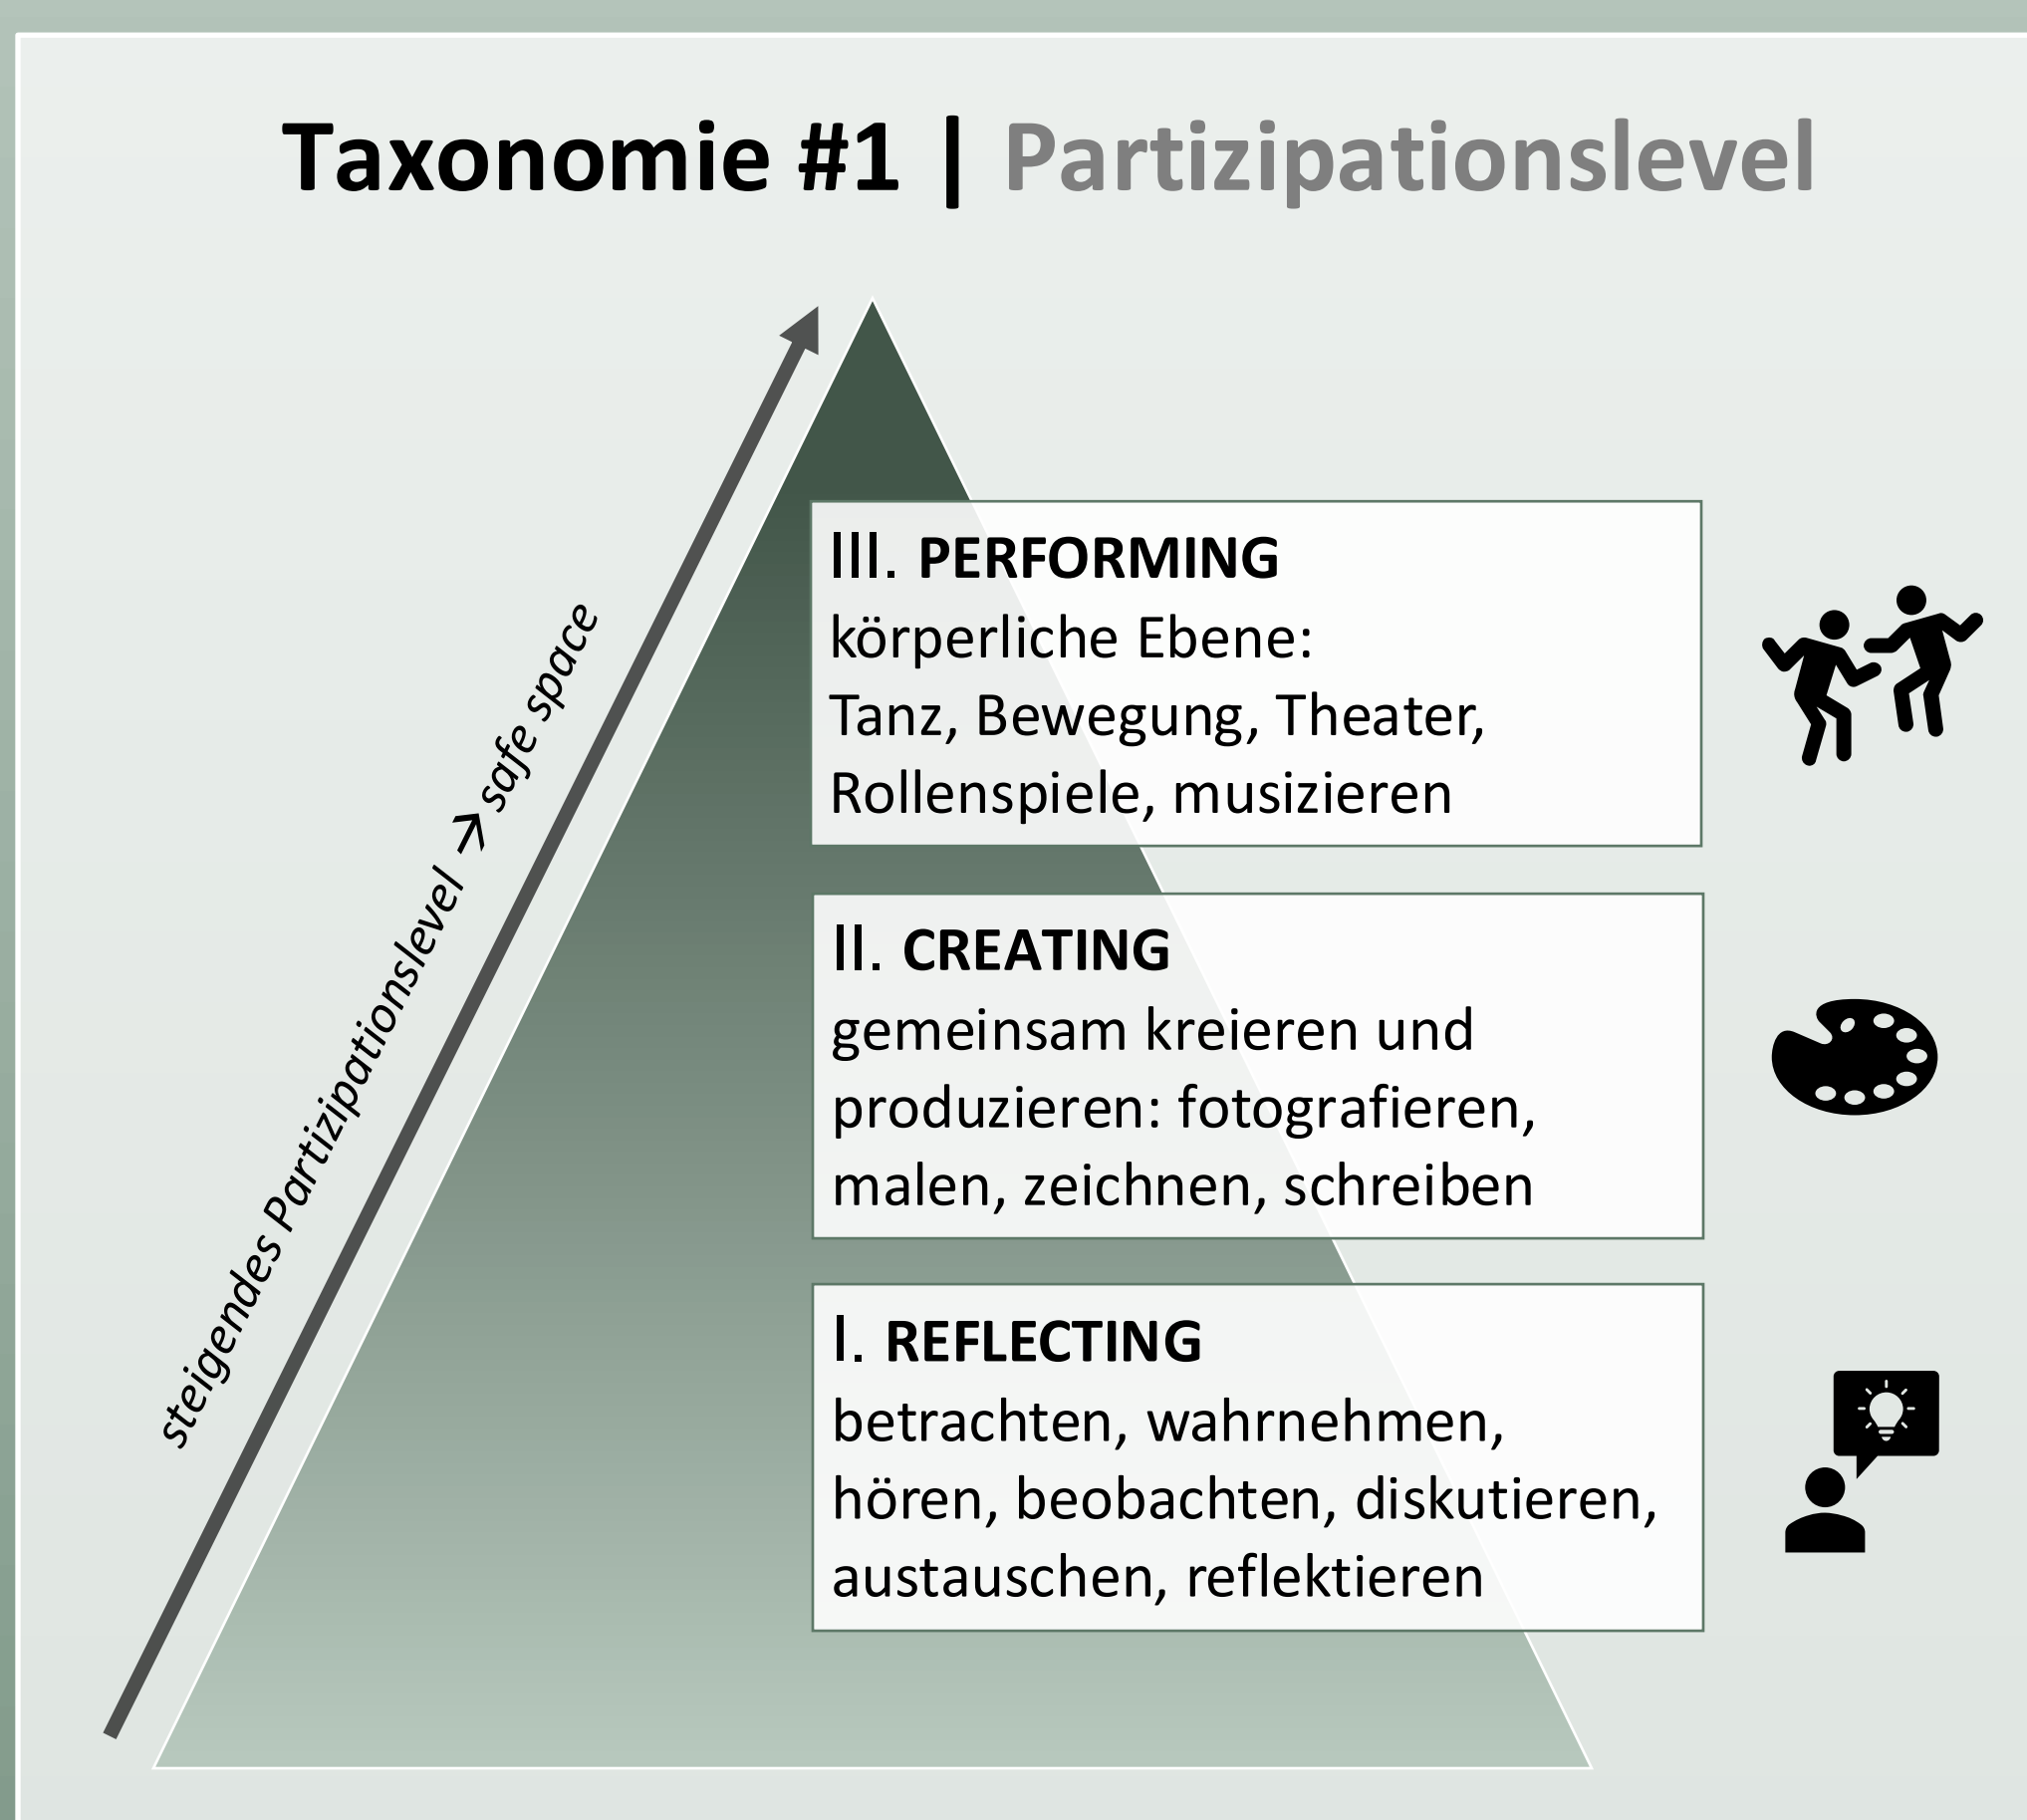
Taxonomie #1 | Partizipationslevel

steigendes Partizipationslevel → safe space

III. PERFORMING
körperliche Ebene:
Tanz, Bewegung, Theater, Rollenspiele, musizieren

II. CREATING
gemeinsam kreieren und produzieren: fotografieren, malen, zeichnen, schreiben

I. REFLECTING
betrachten, wahrnehmen, hören, beobachten, diskutieren, austauschen, reflektieren